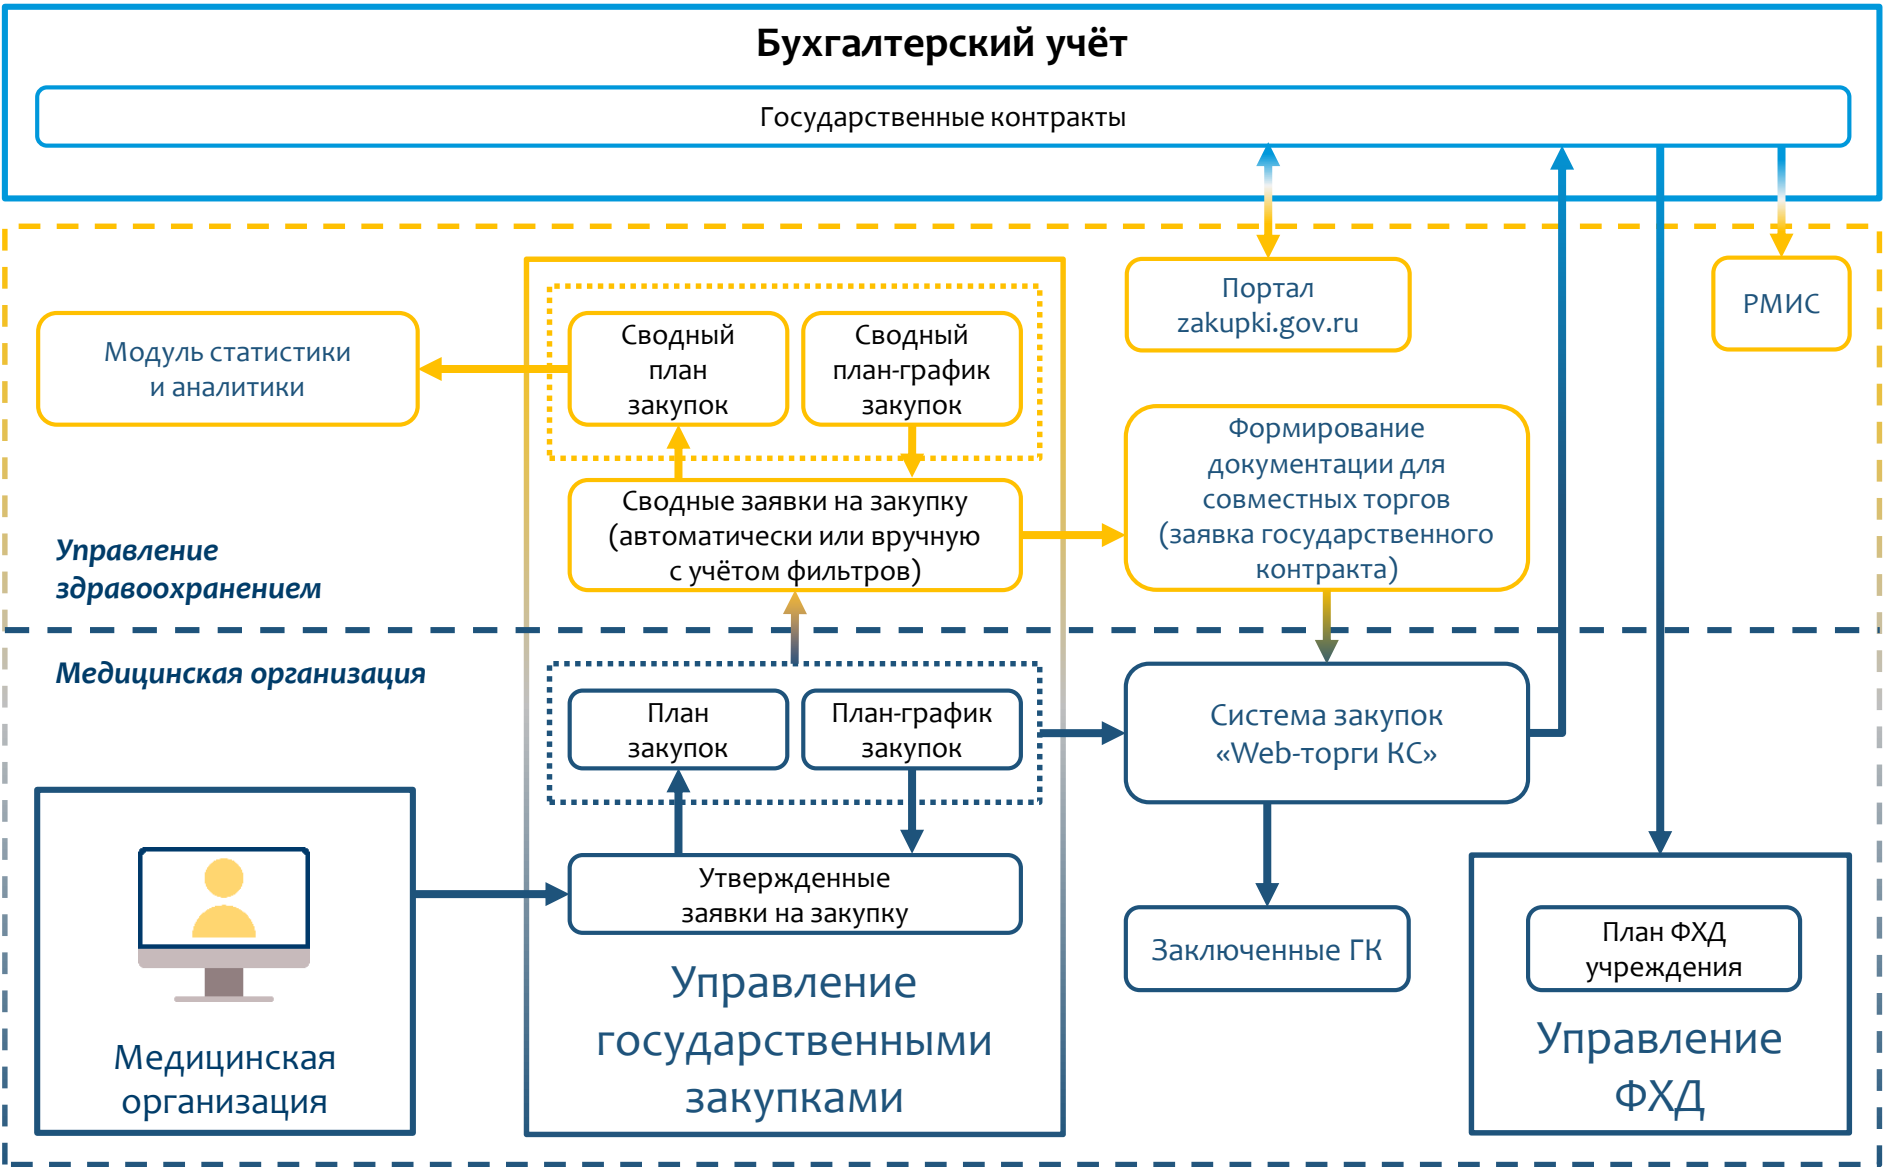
Бухгалтерский учёт

Государственные контракты

Портал zakupki.gov.ru

РМИС

Модуль статистики и аналитики

Сводный план закупок

Сводный план-график закупок

Сводные заявки на закупку (автоматически или вручную с учётом фильтров)

Формирование документации для совместных торгов (заявка государственного контракта)

Управление здравоохранением

Медицинская организация

План закупок

План-график закупок

Система закупок «Web-торги КС»

Утвержденные заявки на закупку

Заключенные ГК

План ФХД учреждения

Медицинская организация

Управление государственными закупками

Управление ФХД